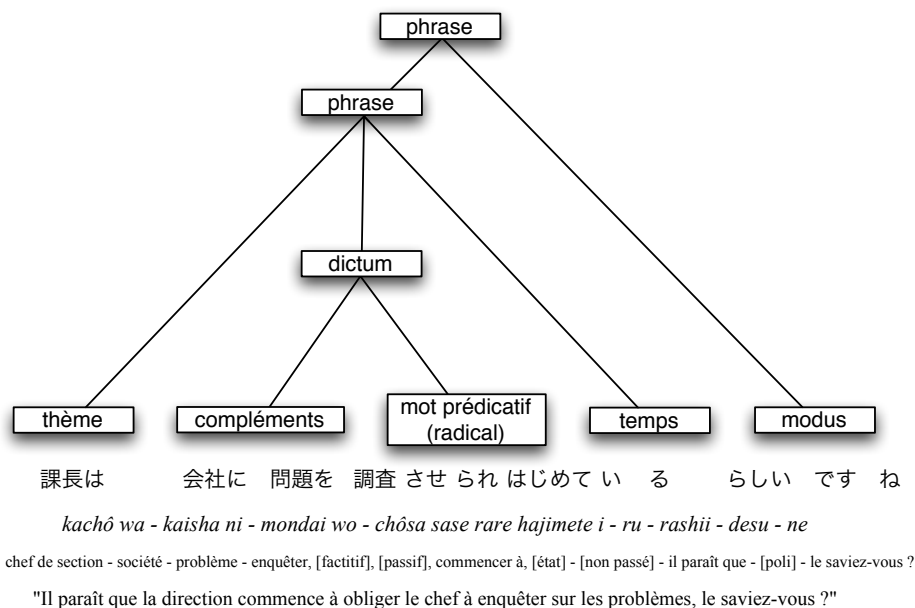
phrase

phrase

dictum

thème

compléments

mot prédicatif (radical)

temps

modus

課長は 会社に 問題を 調査 させ られ はじめて い る らしい です ね

*kachô wa - kaisha ni - mondai wo - chôsa sase rare hajimete i - ru - rashii - desu - ne*

chef de section - société - problème - enquêter, [factitif], [passif], commencer à, [état] - [non passé] - il paraît que - [poli] - le saviez-vous ?

"Il paraît que la direction commence à obliger le chef à enquêter sur les problèmes, le saviez-vous ?"